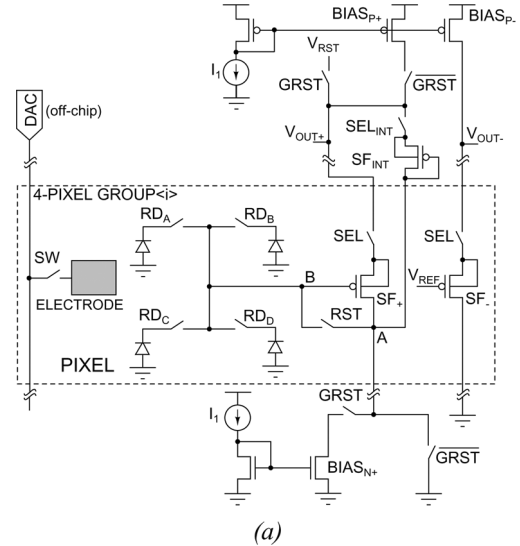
BIAS$_{P+}$

BIAS$_{P-}$

V$_{RST}$

I$_1$

GRST

$\overline{GRST}$

DAC

(off-chip)

V$_{OUT+}$

SEL$_{INT}$

SF$_{INT}$

V$_{OUT-}$

4-PIXEL GROUP<i>

RD$_A$

RD$_B$

SEL

SEL

SW

ELECTRODE

B

V$_{REF}$

SF$_+$

SF$_-$

RD$_C$

RD$_D$

RST

A

PIXEL

GRST

I$_1$

BIAS$_{N+}$

$\overline{GRST}$

(a)